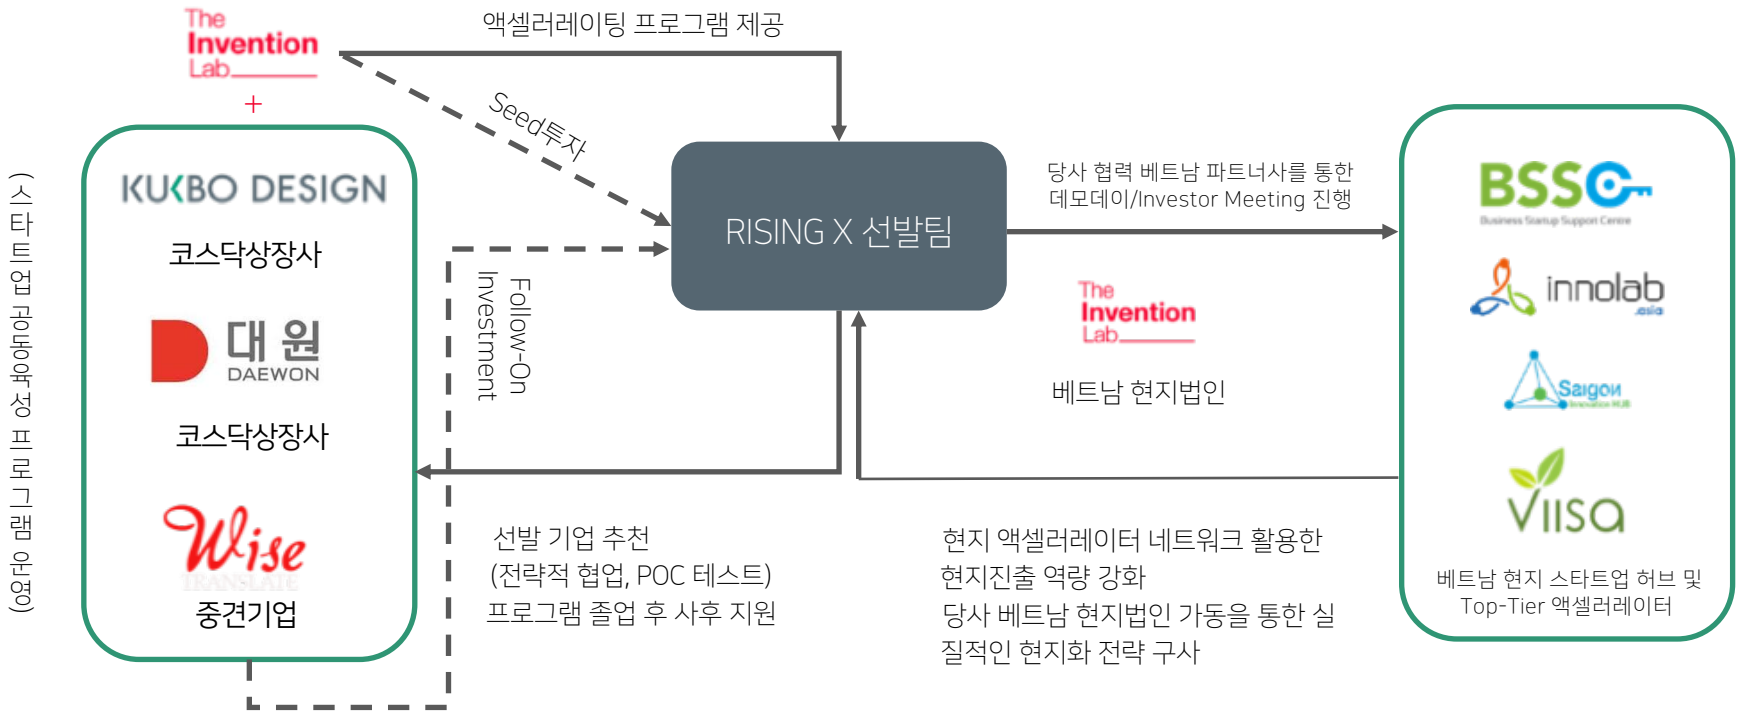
(스타트업 공동육성 프로그램 운영)

The Invention Lab
+

KUKBO DESIGN
코스닥상장사

대원 DAEWON
코스닥상장사

Wise TRANSLATE
중견기업

액셀러레이팅 프로그램 제공

Seed투자

RISING X 선발팀

Follow-On Investment

당사 협력 베트남 파트너사를 통한 데모데이/Investor Meeting 진행

The Invention Lab

베트남 현지법인

선발 기업 추천
(전략적 협업, POC 테스트)
프로그램 졸업 후 사후 지원

현지 액셀러레이터 네트워크 활용한 현지진출 역량 강화
당사 베트남 현지법인 가동을 통한 실질적인 현지화 전략 구사

BSSC
Business Startup Support Centre

innolab .asia

Saigon

VIISA

베트남 현지 스타트업 허브 및 Top-Tier 액셀러레이터